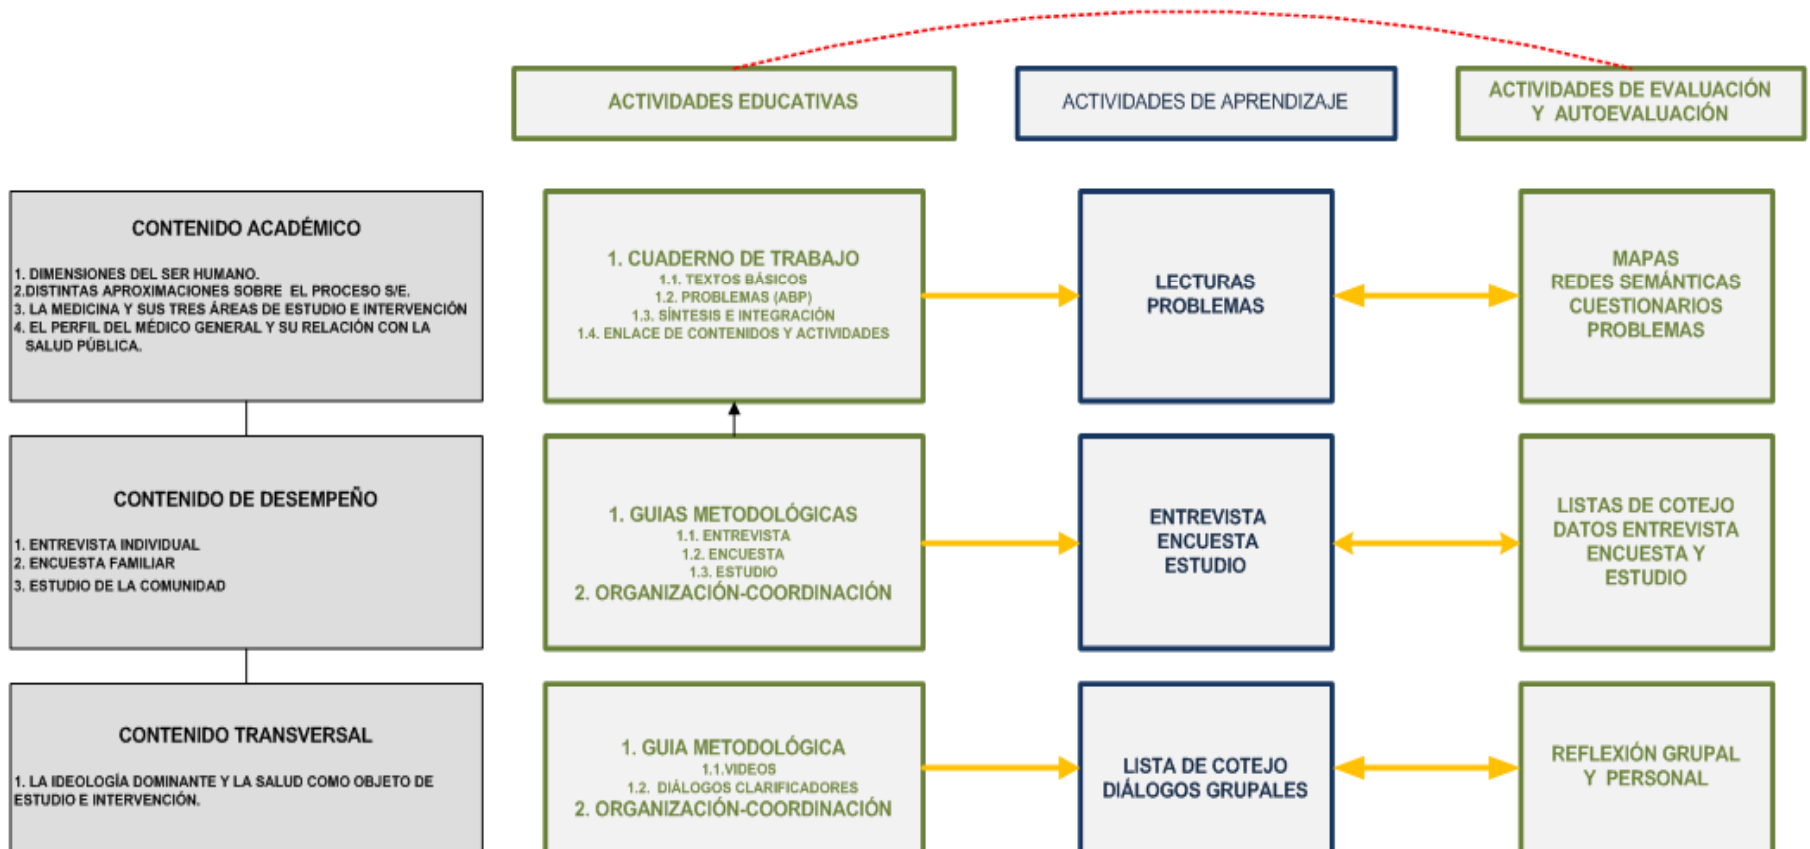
ACTIVIDADES EDUCATIVAS

ACTIVIDADES DE APRENDIZAJE

ACTIVIDADES DE EVALUACIÓN Y AUTOEVALUACIÓN

CONTENIDO ACADÉMICO

1. DIMENSIONES DEL SER HUMANO.
2.DISTINTAS APROXIMACIONES SOBRE EL PROCESO S/E.
3. LA MEDICINA Y SUS TRES ÁREAS DE ESTUDIO E INTERVENCIÓN
4. EL PERFIL DEL MÉDICO GENERAL Y SU RELACIÓN CON LA SALUD PÚBLICA.

1. CUADERNO DE TRABAJO
1.1. TEXTOS BÁSICOS
1.2. PROBLEMAS (ABP)
1.3. SÍNTESIS E INTEGRACIÓN
1.4. ENLACE DE CONTENIDOS Y ACTIVIDADES

LECTURAS
PROBLEMAS

MAPAS
REDES SEMÁNTICAS
CUESTIONARIOS
PROBLEMAS

CONTENIDO DE DESEMPEÑO

1. ENTREVISTA INDIVIDUAL
2. ENCUESTA FAMILIAR
3. ESTUDIO DE LA COMUNIDAD

1. GUIAS METODOLÓGICAS
1.1. ENTREVISTA
1.2. ENCUESTA
1.3. ESTUDIO
2. ORGANIZACIÓN-COORDINACIÓN

ENTREVISTA
ENCUESTA
ESTUDIO

LISTAS DE COTEJO
DATOS ENTREVISTA
ENCUESTA Y
ESTUDIO

CONTENIDO TRANSVERSAL

1. LA IDEOLOGÍA DOMINANTE Y LA SALUD COMO OBJETO DE ESTUDIO E INTERVENCIÓN.

1. GUIA METODOLÓGICA
1.1.VIDEOS
1.2. DIÁLOGOS CLARIFICADORES
2. ORGANIZACIÓN-COORDINACIÓN

LISTA DE COTEJO
DIÁLOGOS GRUPALES

REFLEXIÓN GRUPAL
Y PERSONAL